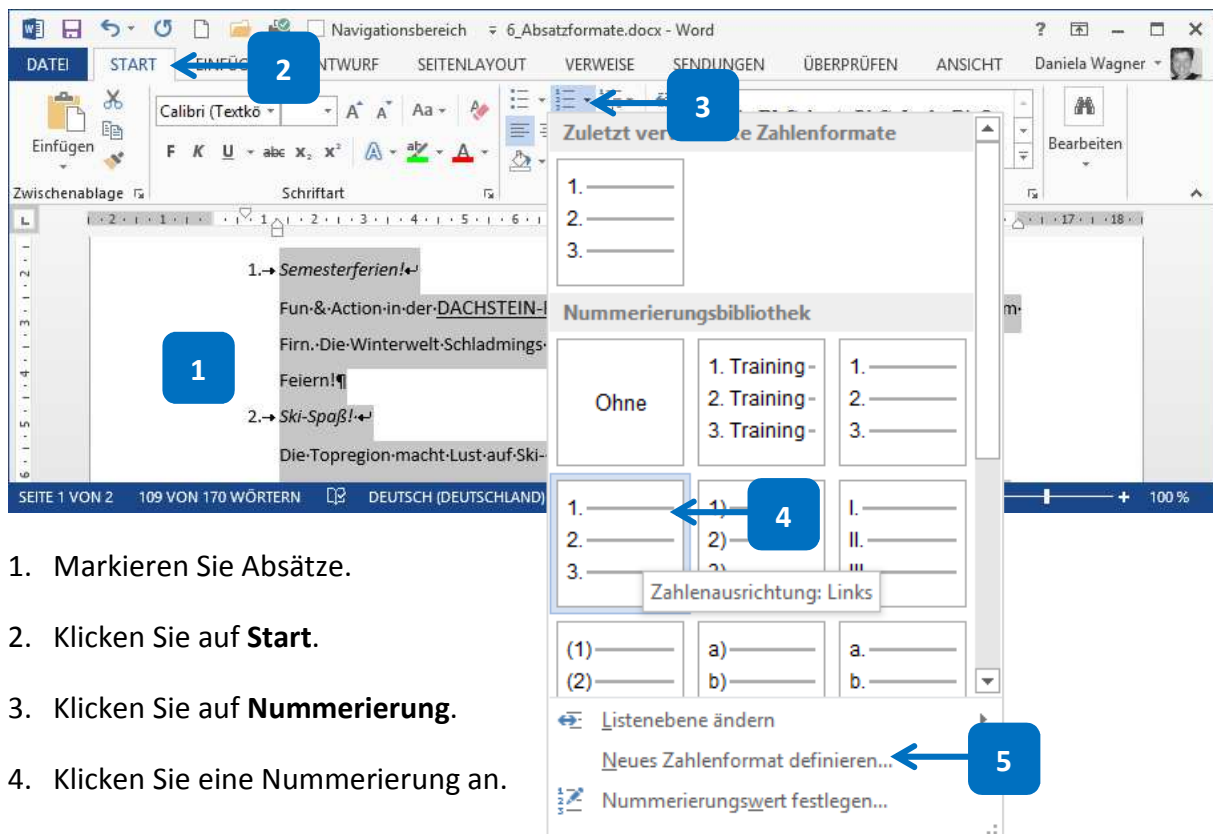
Navigationsbereich 6_Absatzformate.docx - Word ? – □ ×

DATEI START EINFÜG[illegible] 2 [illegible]NTWURF SEITENLAYOUT VERWEISE SENDUNGEN ÜBERPRÜFEN ANSICHT Daniela Wagner

Einfügen Calibri (Textkö A A Aa F K U abc $x_2$ $x^2$ A Bearbeiten

Zwischenablage Schriftart

3

Zuletzt ver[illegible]e Zahlenformate

1.
2.
3.

Nummerierungsbibliothek

Ohne

1. Training
2. Training
3. Training

1.
2.
3.

1.
2.
3.

1)
2)
3)

I.
II.
III.

Zahlenausrichtung: Links

4

(1)
(2)

a)
b)

a.
b.

Listenebene ändern

Neues Zahlenformat definieren...

5

Nummerierungswert festlegen...

1.→ Semesterferien!↵

Fun·&·Action·in·der·DACHSTEIN-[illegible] m·

Firn.·Die·Winterwelt·Schladmings·

Feiern!¶

2.→ Ski-Spaß!·↵

Die·Topregion·macht·Lust·auf·Ski-

1

SEITE 1 VON 2 109 VON 170 WÖRTERN DEUTSCH (DEUTSCHLAND) 100 %

1. Markieren Sie Absätze.

2. Klicken Sie auf **Start**.

3. Klicken Sie auf **Nummerierung**.

4. Klicken Sie eine Nummerierung an.